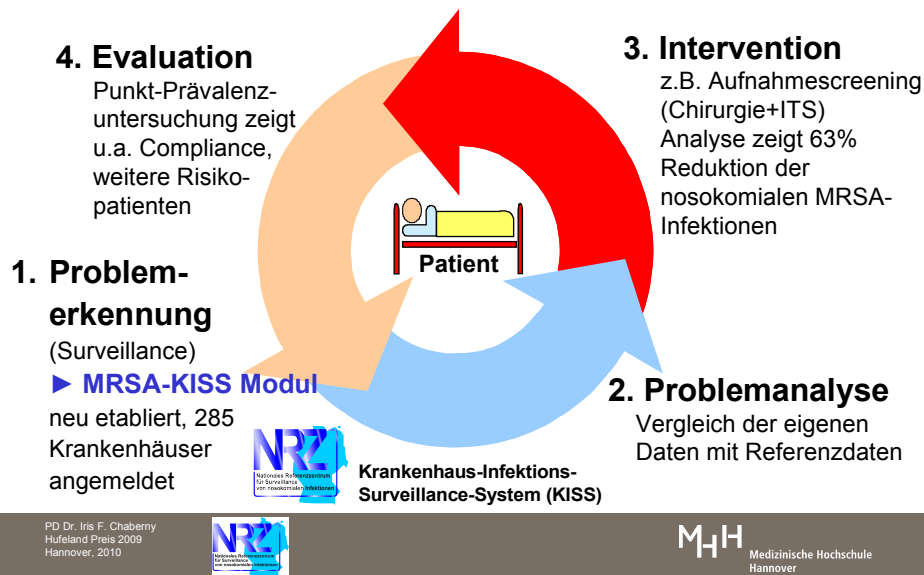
4. Evaluation
Punkt-Prävalenzuntersuchung zeigt u.a. Compliance, weitere Risikopatienten

3. Intervention
z.B. Aufnahmescreening (Chirurgie+ITS)
Analyse zeigt 63% Reduktion der nosokomialen MRSA-Infektionen

Patient

1. Problemerkennung
(Surveillance)
► MRSA-KISS Modul
neu etabliert, 285 Krankenhäuser angemeldet

2. Problemanalyse
Vergleich der eigenen Daten mit Referenzdaten

NRZ
Nationales Referenzzentrum für Surveillance von nosokomialen Infektionen

Krankenhaus-Infektions-Surveillance-System (KISS)

PD Dr. Iris F. Chaberny
Hufeland Preis 2009
Hannover, 2010

NRZ
Nationales Referenzzentrum für Surveillance von nosokomialen Infektionen

MHH
Medizinische Hochschule Hannover